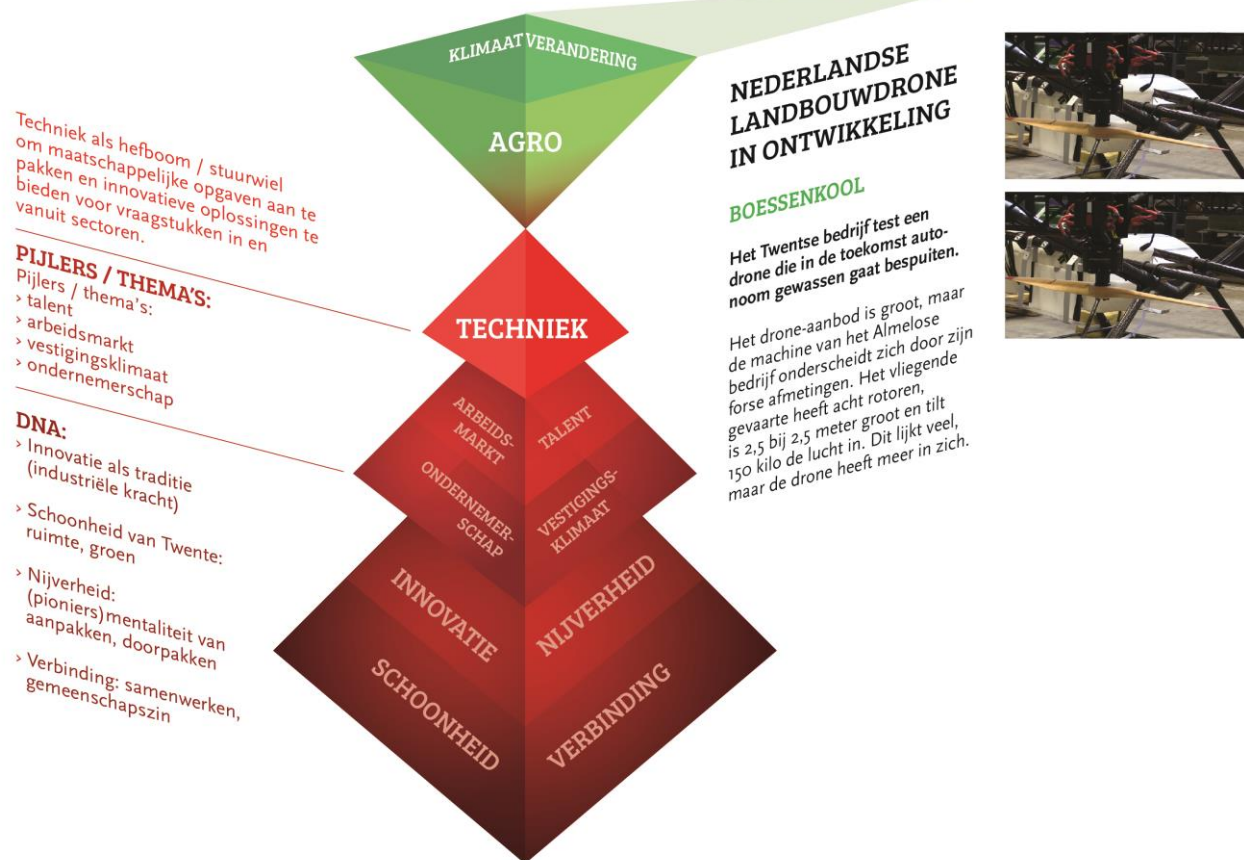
Techniek als hefboom / stuurwiel om maatschappelijke opgaven aan te pakken en innovatieve oplossingen te bieden voor vraagstukken in en vanuit sectoren.

PIJLERS / THEMA'S:
Pijlers / thema's:
> talent
> arbeidsmarkt
> vestigingsklimaat
> ondernemerschap

DNA:
> Innovatie als traditie (industriële kracht)

> Schoonheid van Twente: ruimte, groen

> Nijverheid: (pioniers)mentaliteit van aanpakken, doorpakken

> Verbinding: samenwerken, gemeenschapszin

KLIMAAT VERANDERING

AGRO

TECHNIEK

ARBEIDS-MARKT

TALENT

ONDERNEMER-SCHAP

VESTIGINGS-KLIMAAT

INNOVATIE

NIJVERHEID

SCHOONHEID

VERBINDING

NEDERLANDSE LANDBOUWDRONE IN ONTWIKKELING

BOESSENKOOL

Het Twentse bedrijf test een drone die in de toekomst autonoom gewassen gaat bespuiten.

Het drone-aanbod is groot, maar de machine van het Almelose bedrijf onderscheidt zich door zijn forse afmetingen. Het vliegende gevaarte heeft acht rotoren, is 2,5 bij 2,5 meter groot en tilt 150 kilo de lucht in. Dit lijkt veel, maar de drone heeft meer in zich.